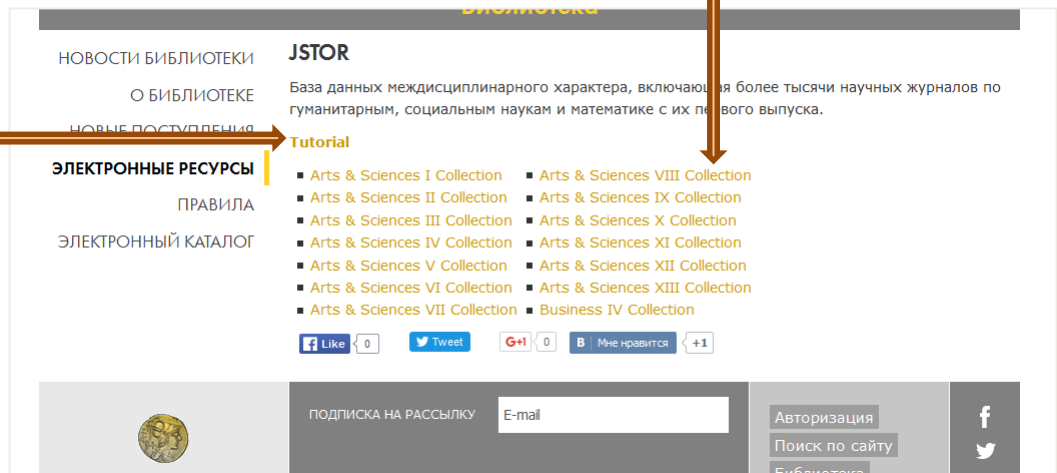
Библиотека

НОВОСТИ БИБЛИОТЕКИ
О БИБЛИОТЕКЕ
НОВЫЕ ПОСТУПЛЕНИЯ
ЭЛЕКТРОННЫЕ РЕСУРСЫ
ПРАВИЛА
ЭЛЕКТРОННЫЙ КАТАЛОГ

JSTOR

База данных междисциплинарного характера, включающая более тысячи научных журналов по гуманитарным, социальным наукам и математике с их первого выпуска.

Tutorial

- Arts & Sciences I Collection
- Arts & Sciences II Collection
- Arts & Sciences III Collection
- Arts & Sciences IV Collection
- Arts & Sciences V Collection
- Arts & Sciences VI Collection
- Arts & Sciences VII Collection

- Arts & Sciences VIII Collection
- Arts & Sciences IX Collection
- Arts & Sciences X Collection
- Arts & Sciences XI Collection
- Arts & Sciences XII Collection
- Arts & Sciences XIII Collection
- Business IV Collection

Like 0
Tweet
G+1 0
Мне нравится +1

ПОДПИСКА НА РАССЫЛКУ
E-mail

Авторизация
Поиск по сайту
Библиотека